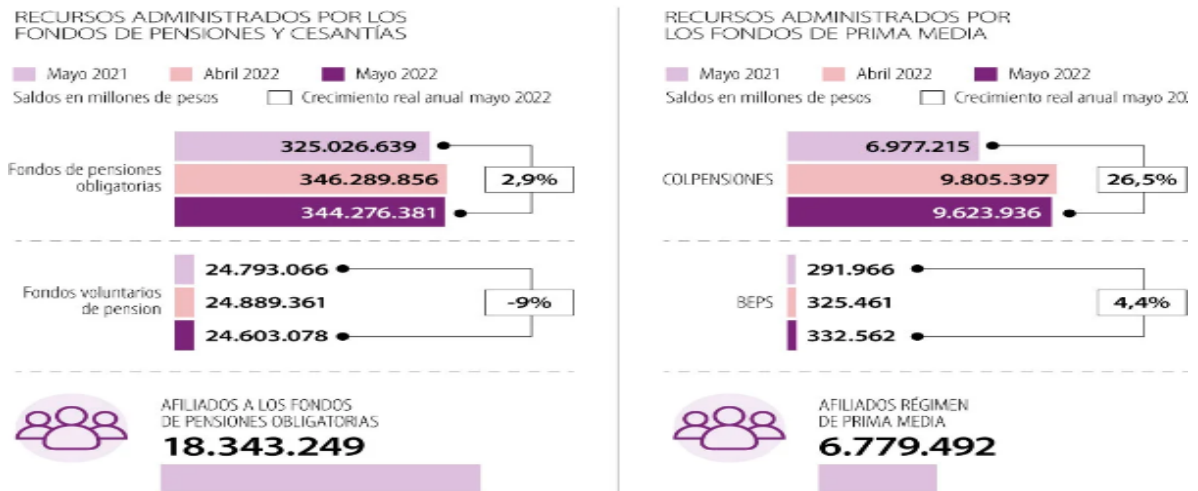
RECURSOS ADMINISTRADOS POR LOS FONDOS DE PENSIONES Y CESANTÍAS

Mayo 2021 Abril 2022 Mayo 2022

Saldos en millones de pesos Crecimiento real anual mayo 2022

Fondos de pensiones obligatorias

325.026.639
346.289.856
344.276.381

2,9%

Fondos voluntarios de pension

24.793.066
24.889.361
24.603.078

-9%

AFILIADOS A LOS FONDOS DE PENSIONES OBLIGATORIAS

18.343.249

RECURSOS ADMINISTRADOS POR LOS FONDOS DE PRIMA MEDIA

Mayo 2021 Abril 2022 Mayo 2022

Saldos en millones de pesos Crecimiento real anual mayo 20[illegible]

COLPENSIONES

6.977.215
9.805.397
9.623.936

26,5%

BEPS

291.966
325.461
332.562

4,4%

AFILIADOS RÉGIMEN DE PRIMA MEDIA

6.779.492